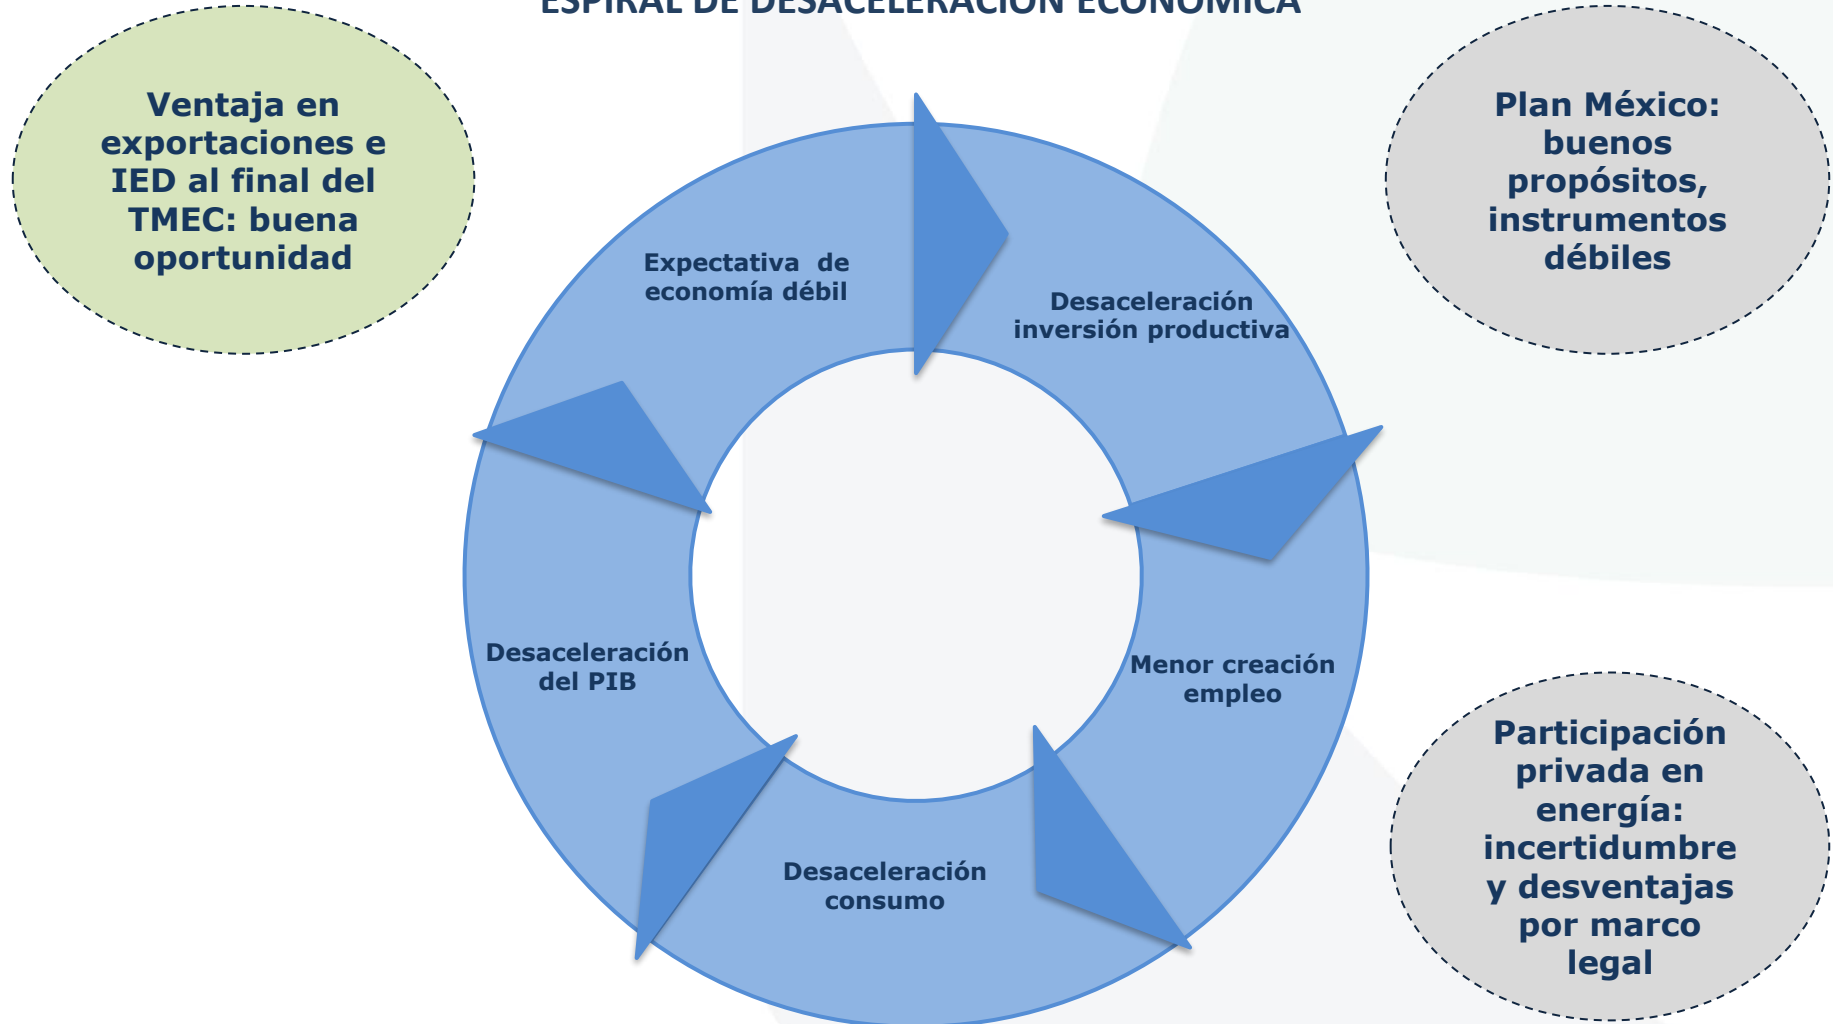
ESPIRAL DE DESACELERACIÓN ECONÓMICA

Ventaja en exportaciones e IED al final del TMEC: buena oportunidad

Plan México: buenos propósitos, instrumentos débiles

Expectativa de economía débil

Desaceleración inversión productiva

Menor creación empleo

Desaceleración consumo

Desaceleración del PIB

Participación privada en energía: incertidumbre y desventajas por marco legal